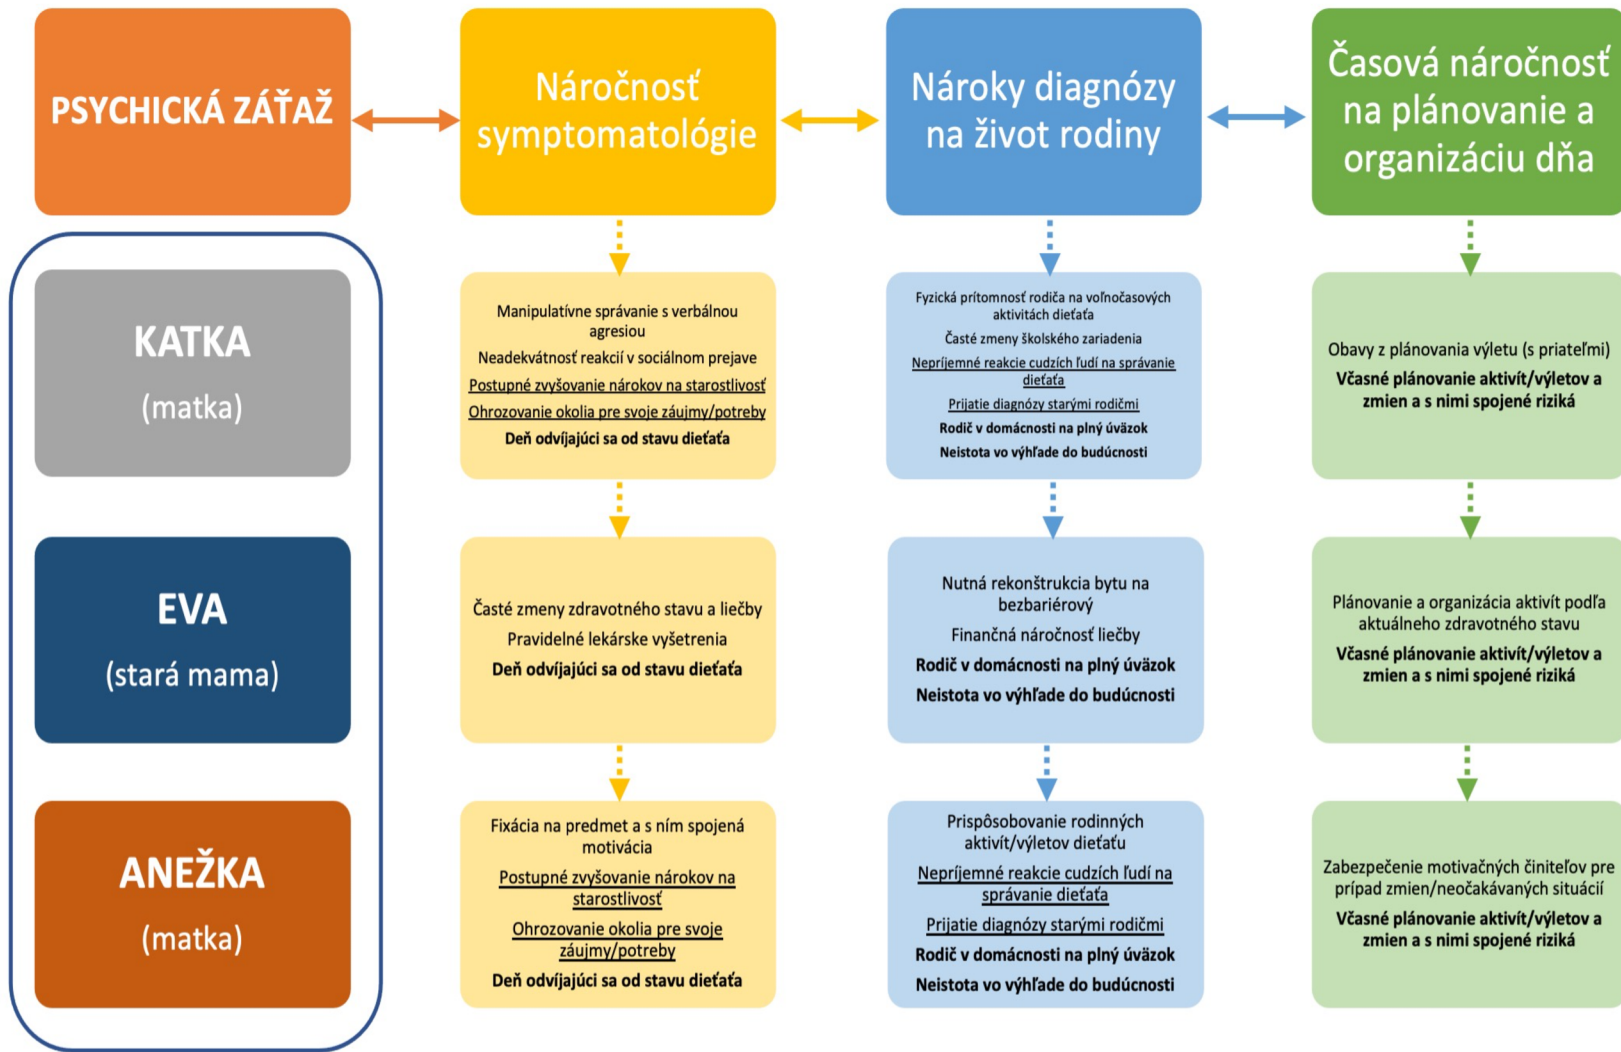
PSYCHICKÁ ZÁŤAŽ

Náročnosť symptomatológie

Nároky diagnózy na život rodiny

Časová náročnosť na plánovanie a organizáciu dňa

KATKA
(matka)

Manipulatívne správanie s verbálnou agresiou
Neadekvátnosť reakcií v sociálnom prejave
Postupné zvyšovanie nárokov na starostlivosť
Ohrozovanie okolia pre svoje záujmy/potreby
Deň odvíjajúci sa od stavu dieťaťa

Fyzická prítomnosť rodiča na voľnočasových aktivitách dieťaťa
Časté zmeny školského zariadenia
Nepríjemné reakcie cudzích ľudí na správanie dieťaťa
Prijatie diagnózy starými rodičmi
Rodič v domácnosti na plný úväzok
Neistota vo výhľade do budúcnosti

Obavy z plánovania výletu (s priateľmi)
Včasné plánovanie aktivít/výletov a zmien a s nimi spojené riziká

EVA
(stará mama)

Časté zmeny zdravotného stavu a liečby
Pravidelné lekárske vyšetrenia
Deň odvíjajúci sa od stavu dieťaťa

Nutná rekonštrukcia bytu na bezbariérový
Finančná náročnosť liečby
Rodič v domácnosti na plný úväzok
Neistota vo výhľade do budúcnosti

Plánovanie a organizácia aktivít podľa aktuálneho zdravotného stavu
Včasné plánovanie aktivít/výletov a zmien a s nimi spojené riziká

ANEŽKA
(matka)

Fixácia na predmet a s ním spojená motivácia
Postupné zvyšovanie nárokov na starostlivosť
Ohrozovanie okolia pre svoje záujmy/potreby
Deň odvíjajúci sa od stavu dieťaťa

Prispôsobovanie rodinných aktivít/výletov dieťaťu
Nepríjemné reakcie cudzích ľudí na správanie dieťaťa
Prijatie diagnózy starými rodičmi
Rodič v domácnosti na plný úväzok
Neistota vo výhľade do budúcnosti

Zabezpečenie motivačných činiteľov pre prípad zmien/neočakávaných situácií
Včasné plánovanie aktivít/výletov a zmien a s nimi spojené riziká